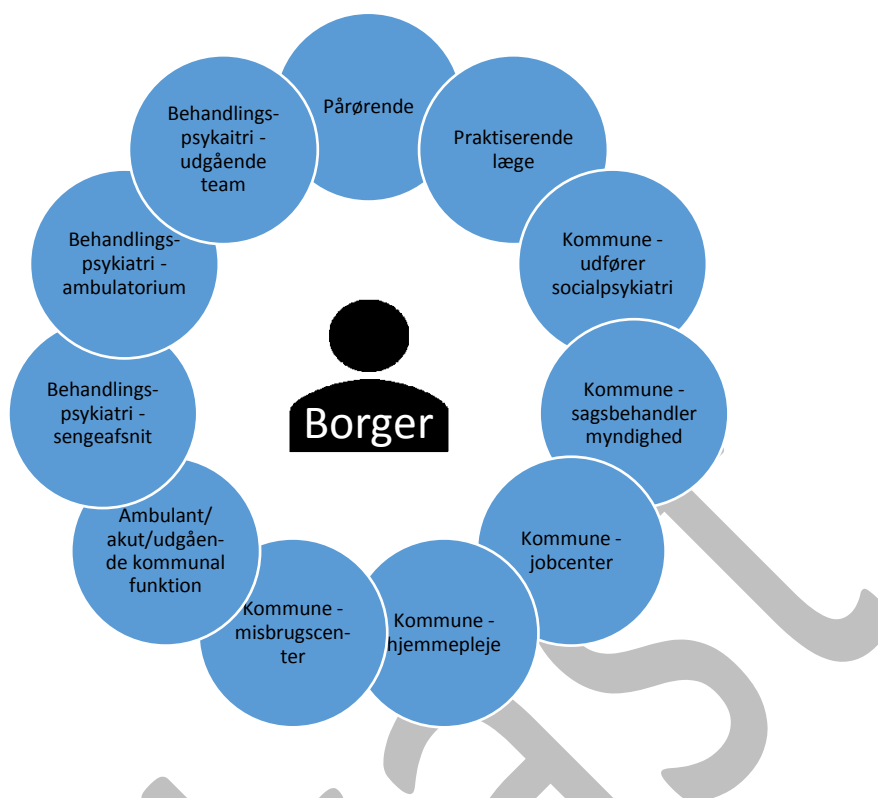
Pårørende

Praktiserende læge

Kommune - udfører socialpsykiatri

Kommune - sagsbehandler myndighed

Kommune - jobcenter

Kommune - hjemmepleje

Kommune - misbrugscenter

Ambulant/ akut/udgående kommunal funktion

Behandlings-psykiatri - sengeafsnit

Behandlings-psykiatri - ambulatorium

Behandlings-psykiatri - udgående team

Borger